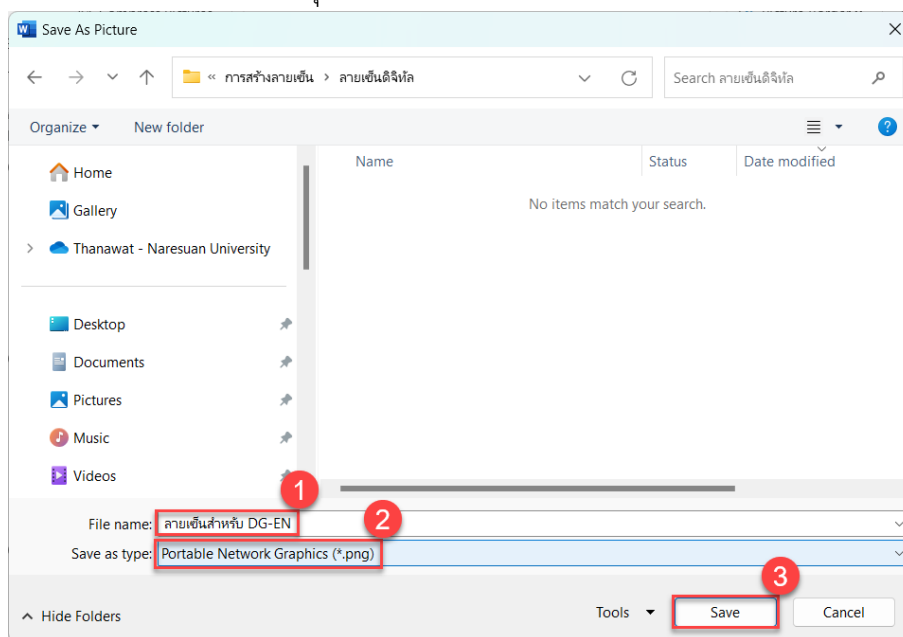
Save As Picture

« การสร้างลายเซ็น › ลายเซ็นดิจิทัล

Search ลายเซ็นดิจิทัล

Organize ▾ New folder

Home
Gallery
Thanawat - Naresuan University
Desktop
Documents
Pictures
Music
Videos

| Name | Status | Date modified |
|---|---|---|

No items match your search.

1

File name: ลายเซ็นสำหรับ DG-EN

2

Save as type: Portable Network Graphics (*.png)

3

Hide Folders

Tools ▾

Save

Cancel